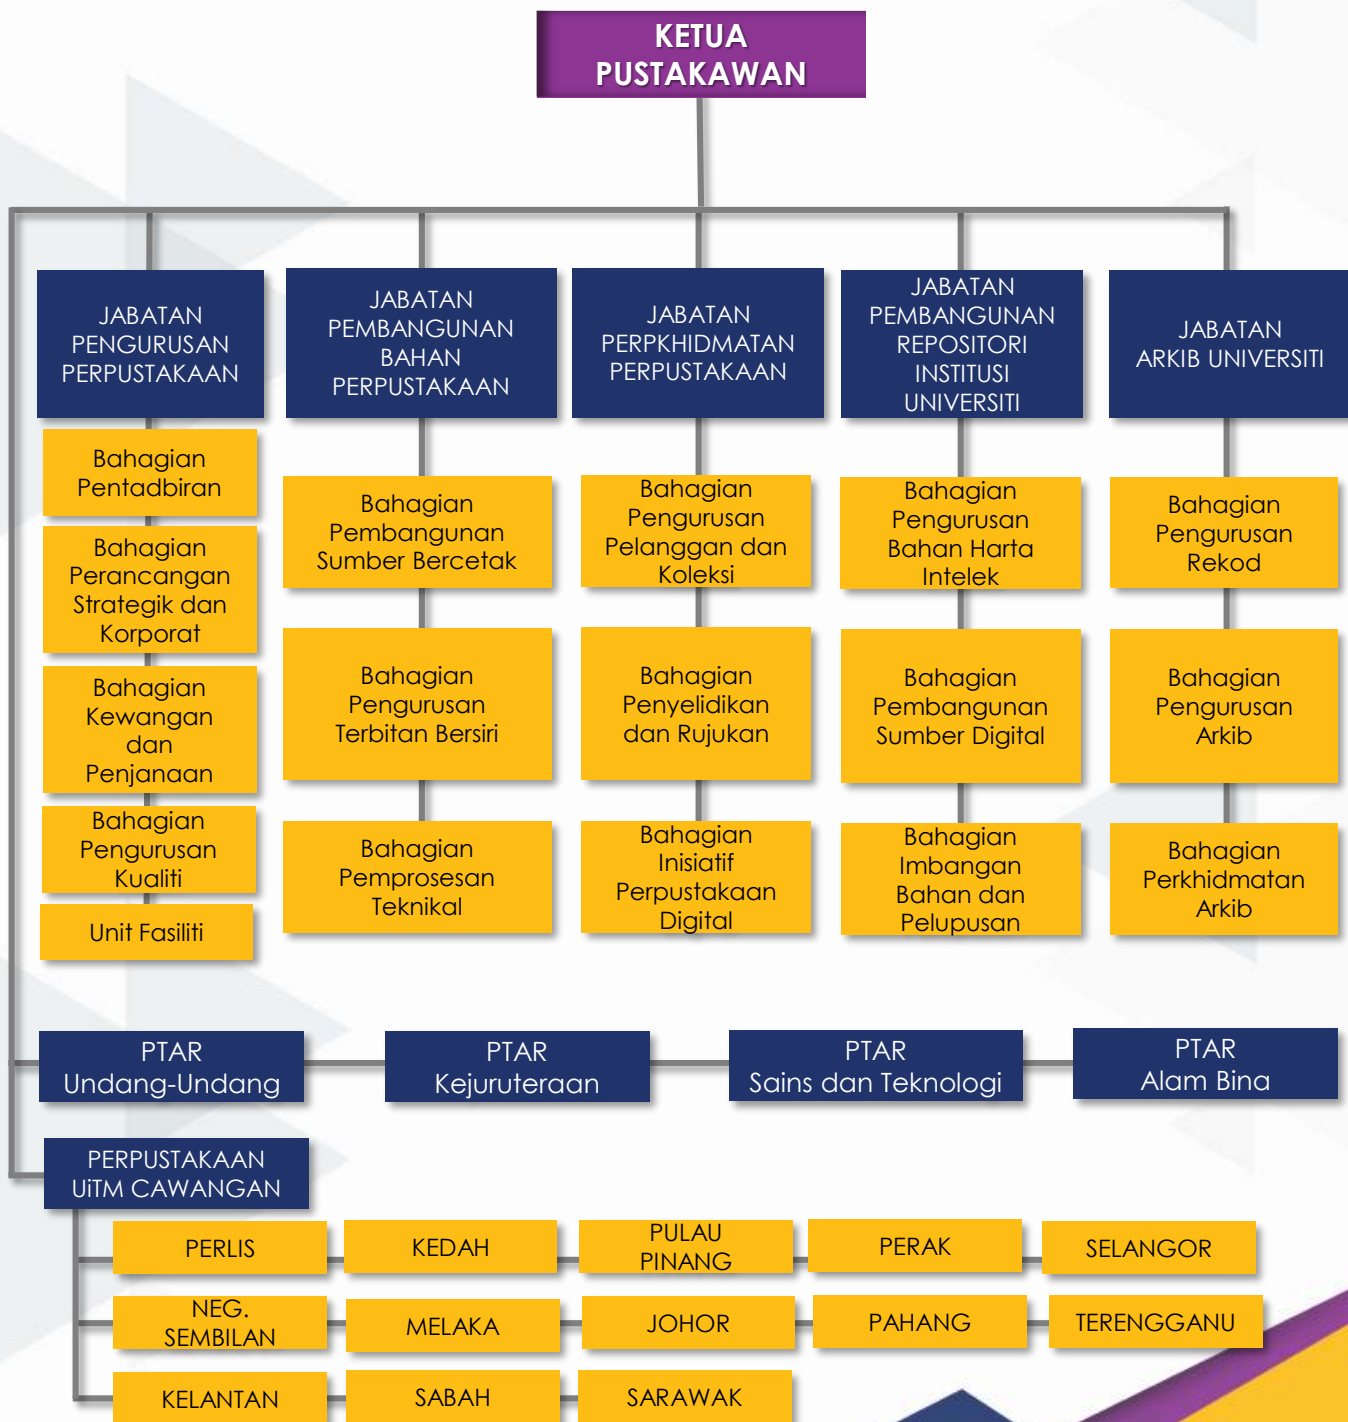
KETUA PUSTAKAWAN

JABATAN PENGURUSAN PERPUSTAKAAN

Bahagian Pentadbiran

Bahagian Perancangan Strategik dan Korporat

Bahagian Kewangan dan Penjanaan

Bahagian Pengurusan Kualiti

Unit Fasiliti

JABATAN PEMBANGUNAN BAHAN PERPUSTAKAAN

Bahagian Pembangunan Sumber Bercetak

Bahagian Pengurusan Terbitan Bersiri

Bahagian Pemprosesan Teknikal

JABATAN PERPKHIDMATAN PERPUSTAKAAN

Bahagian Pengurusan Pelanggan dan Koleksi

Bahagian Penyelidikan dan Rujukan

Bahagian Inisiatif Perpustakaan Digital

JABATAN PEMBANGUNAN REPOSITORI INSTITUSI UNIVERSITI

Bahagian Pengurusan Bahan Harta Intelek

Bahagian Pembangunan Sumber Digital

Bahagian Imbangan Bahan dan Pelupusan

JABATAN ARKIB UNIVERSITI

Bahagian Pengurusan Rekod

Bahagian Pengurusan Arkib

Bahagian Perkhidmatan Arkib

PTAR Undang-Undang

PTAR Kejuruteraan

PTAR Sains dan Teknologi

PTAR Alam Bina

PERPUSTAKAAN UiTM CAWANGAN

PERLIS

KEDAH

PULAU PINANG

PERAK

SELANGOR

NEG. SEMBILAN

MELAKA

JOHOR

PAHANG

TERENGGANU

KELANTAN

SABAH

SARAWAK